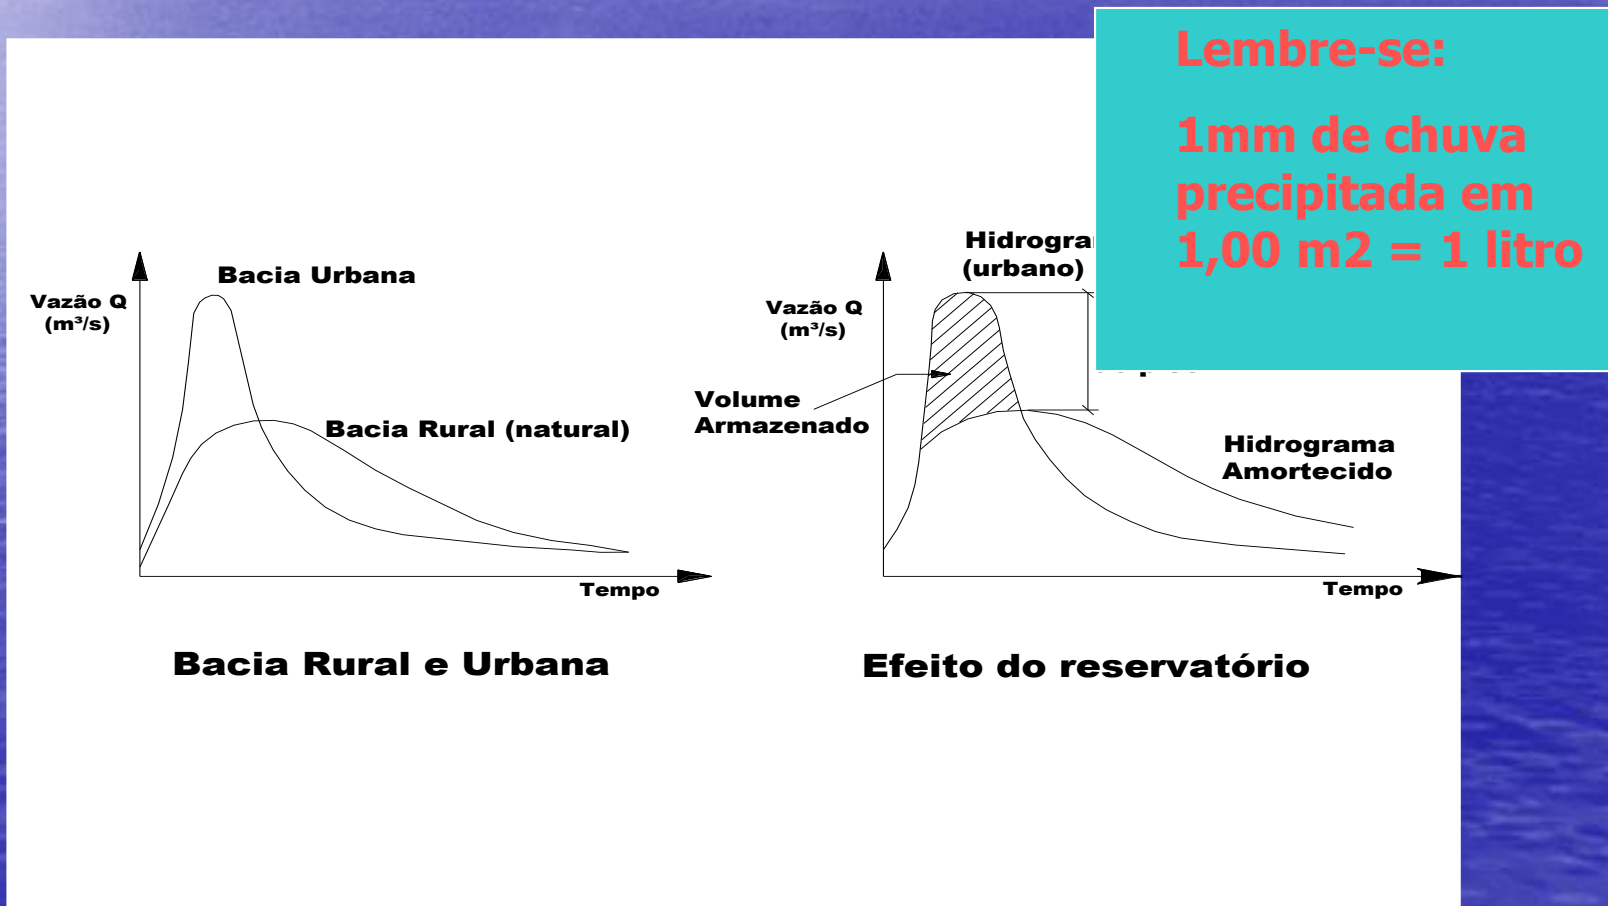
Lembre-se:

1mm de chuva precipitada em 1,00 m2 = 1 litro

Vazão Q ($m^3/s$)

Bacia Urbana

Bacia Rural (natural)

Tempo

Bacia Rural e Urbana

Hidrogra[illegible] (urbano)

Vazão Q ($m^3/s$)

Volume Armazenado

Hidrograma Amortecido

Tempo

Efeito do reservatório